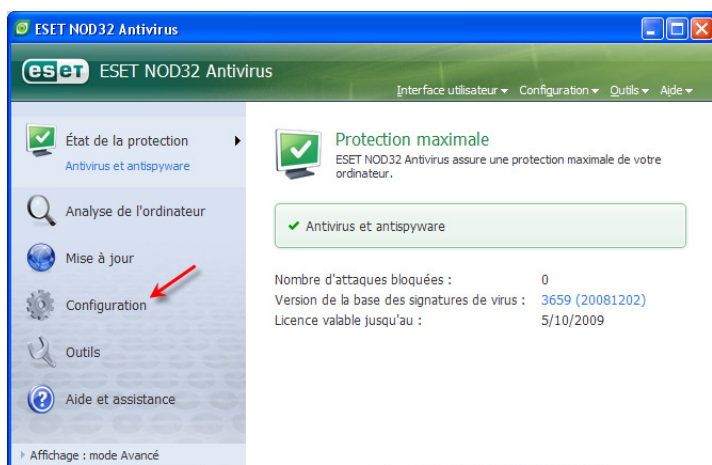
ESET NOD32 Antivirus

eset ESET NOD32 Antivirus

Interface utilisateur ▾ Configuration ▾ Outils ▾ Aide ▾

État de la protection
Antivirus et antispyware

Analyse de l'ordinateur

Mise à jour

Configuration

Outils

Aide et assistance

Affichage : mode Avancé

Protection maximale
ESET NOD32 Antivirus assure une protection maximale de votre ordinateur.

✔ Antivirus et antispyware

| Nombre d'attaques bloquées : | 0 |
|---|---|
| Version de la base des signatures de virus : | 3659 (20081202) |
| Licence valable jusqu'au : | 5/10/2009 |